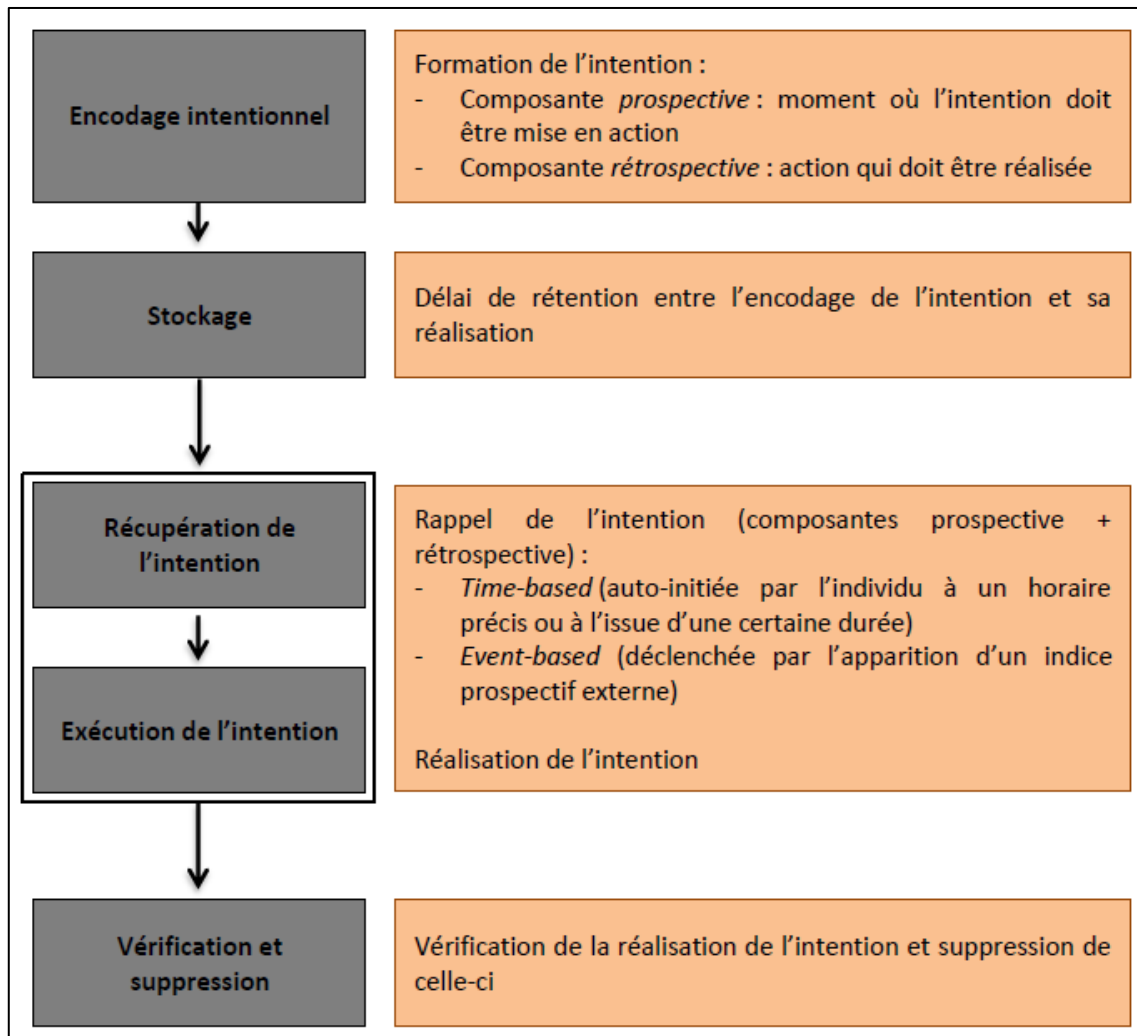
Encodage intentionnel

Formation de l'intention :
- Composante *prospective* : moment où l'intention doit être mise en action
- Composante *rétrospective* : action qui doit être réalisée

Stockage

Délai de rétention entre l'encodage de l'intention et sa réalisation

Récupération de l'intention

Exécution de l'intention

Rappel de l'intention (composantes prospective + rétrospective) :
- *Time-based* (auto-initiée par l'individu à un horaire précis ou à l'issue d'une certaine durée)
- *Event-based* (déclenchée par l'apparition d'un indice prospectif externe)

Réalisation de l'intention

Vérification et suppression

Vérification de la réalisation de l'intention et suppression de celle-ci